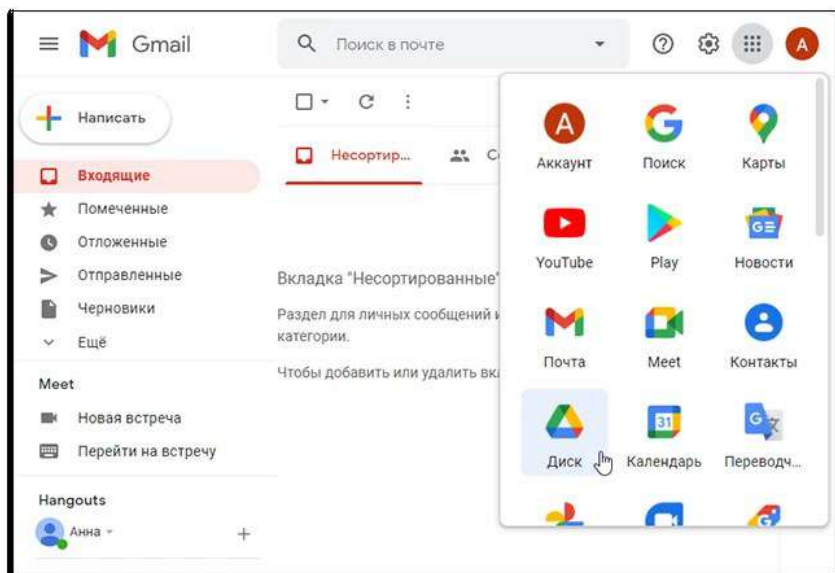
Gmail

Поиск в почте

A

Написать

Входящие

Помеченные

Отложенные

Отправленные

Черновики

Ещё

Meet

Новая встреча

Перейти на встречу

Hangouts

Анна

+

Несортир...

С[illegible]

Вкладка "Несортированные"

Раздел для личных сообщений и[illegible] категории.

Чтобы добавить или удалить вк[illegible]

A

Аккаунт

Поиск

Карты

YouTube

Play

Новости

Почта

Meet

Контакты

Диск

31

Календарь

Переводч...